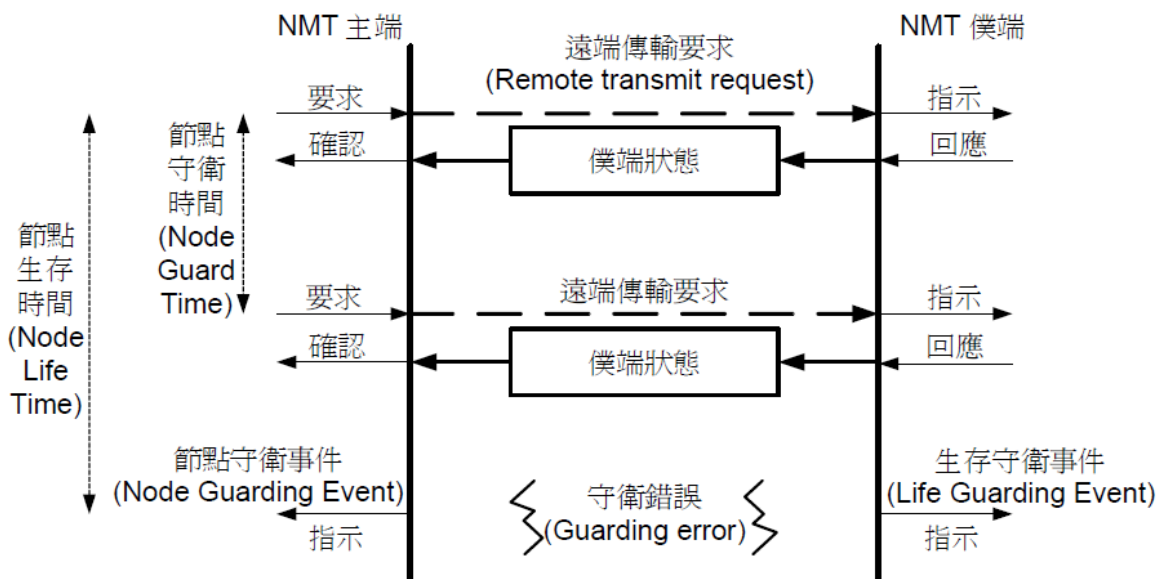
NMT 主端

NMT 僕端

遠端傳輸要求
(Remote transmit request)

要求

指示

節點守衛時間
(Node Guard Time)

確認

僕端狀態

回應

節點生存時間
(Node Life Time)

要求

遠端傳輸要求

指示

確認

僕端狀態

回應

節點守衛事件
(Node Guarding Event)

守衛錯誤
(Guarding error)

生存守衛事件
(Life Guarding Event)

指示

指示